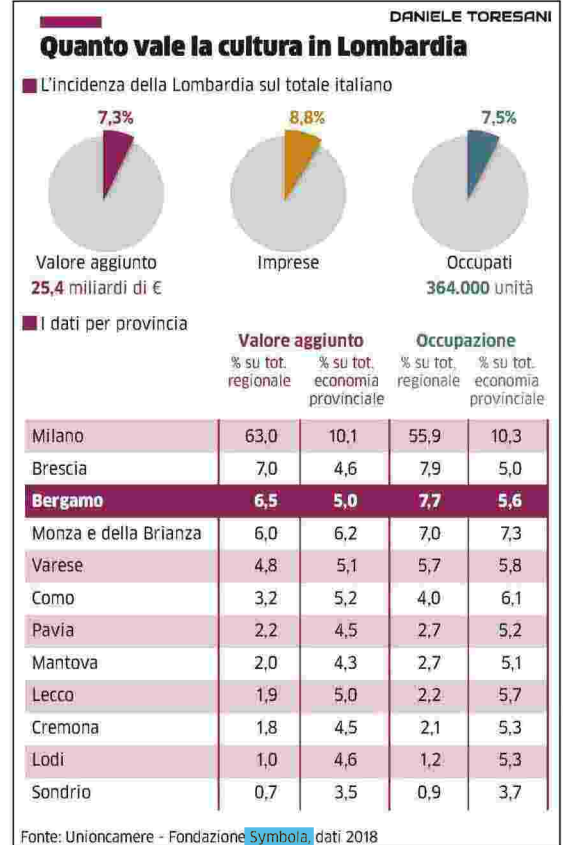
DANIELE TORESANI

Quanto vale la cultura in Lombardia

L'incidenza della Lombardia sul totale italiano

7,3%

8,8%

7,5%

Valore aggiunto
25,4 miliardi di €

Imprese

Occupati
364.000 unità

I dati per provincia

| | Valore aggiunto % su tot. regionale | Valore aggiunto % su tot. economia provinciale | Occupazione % su tot. regionale | Occupazione % su tot. economia provinciale |
|---|---|---|---|---|
| Milano | 63,0 | 10,1 | 55,9 | 10,3 |
| Brescia | 7,0 | 4,6 | 7,9 | 5,0 |
| Bergamo | 6,5 | 5,0 | 7,7 | 5,6 |
| Monza e della Brianza | 6,0 | 6,2 | 7,0 | 7,3 |
| Varese | 4,8 | 5,1 | 5,7 | 5,8 |
| Como | 3,2 | 5,2 | 4,0 | 6,1 |
| Pavia | 2,2 | 4,5 | 2,7 | 5,2 |
| Mantova | 2,0 | 4,3 | 2,7 | 5,1 |
| Lecco | 1,9 | 5,0 | 2,2 | 5,7 |
| Cremona | 1,8 | 4,5 | 2,1 | 5,3 |
| Lodi | 1,0 | 4,6 | 1,2 | 5,3 |
| Sondrio | 0,7 | 3,5 | 0,9 | 3,7 |

Fonte: Unioncamere - Fondazione Symbola, dati 2018